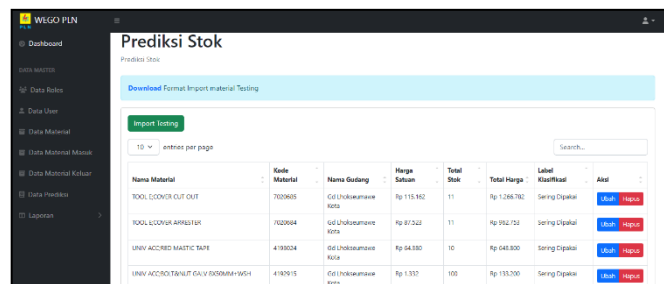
WEGO PLN
PLN

Dashboard

DATA MASTER

Data Roles

Data User

Data Material

Data Material Masuk

Data Material Keluar

Data Prediksi

Laporan

Prediksi Stok

Prediksi Stok

Download Format Import material Testing

Import Testing

10 entries per page

Search...

| Nama Material | Kode Material | Nama Gudang | Harga Satuan | Total Stok | Total Harga | Label Klasifikasi | Aksi |
|---|---|---|---|---|---|---|---|
| TOOL E;COVER CUT OUT | 7020605 | Gd Lhokseumawe Kota | Rp 115.162 | 11 | Rp 1.266.782 | Sering Dipakai | Ubah Hapus |
| TOOL E;COVER ARRESTER | 7020604 | Gd Lhokseumawe Kota | Rp 87.523 | 11 | Rp 962.753 | Sering Dipakai | Ubah Hapus |
| UNIV ACC;RED MASTIC TAPE | 4190024 | Gd Lhokseumawe Kota | Rp 64.880 | 10 | Rp 648.800 | Sering Dipakai | Ubah Hapus |
| UNIV ACC;BOLT&NUT GALV 5X50MM+WSH | 4190915 | Gd Lhokseumawe Kota | Rp 1.332 | 100 | Rp 133.200 | Sering Dipakai | Ubah Hapus |